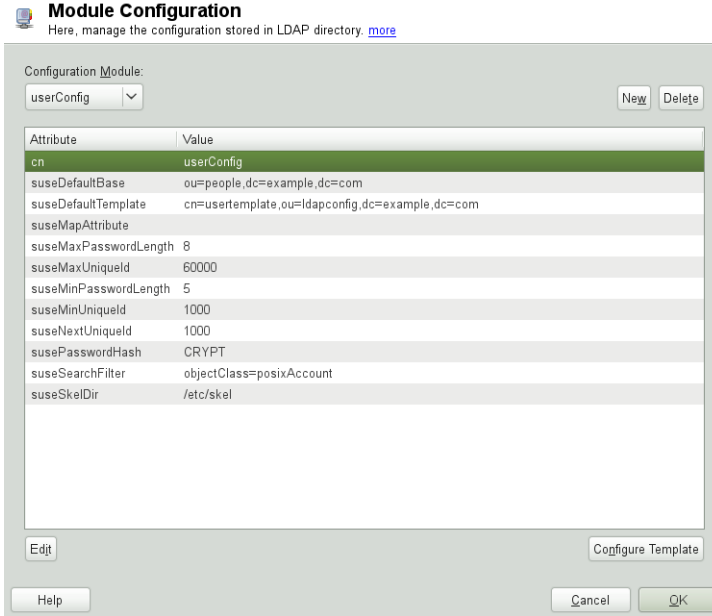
**Module Configuration**
Here, manage the configuration stored in LDAP directory. more

Configuration Module:
userConfig

New Delete

| Attribute | Value |
|---|---|
| cn | userConfig |
| suseDefaultBase | ou=people,dc=example,dc=com |
| suseDefaultTemplate | cn=usertemplate,ou=ldapconfig,dc=example,dc=com |
| suseMapAttribute | |
| suseMaxPasswordLength | 8 |
| suseMaxUniqueId | 60000 |
| suseMinPasswordLength | 5 |
| suseMinUniqueId | 1000 |
| suseNextUniqueId | 1000 |
| susePasswordHash | CRYPT |
| suseSearchFilter | objectClass=posixAccount |
| suseSkelDir | /etc/skel |

Edit

Configure Template

Help

Cancel OK